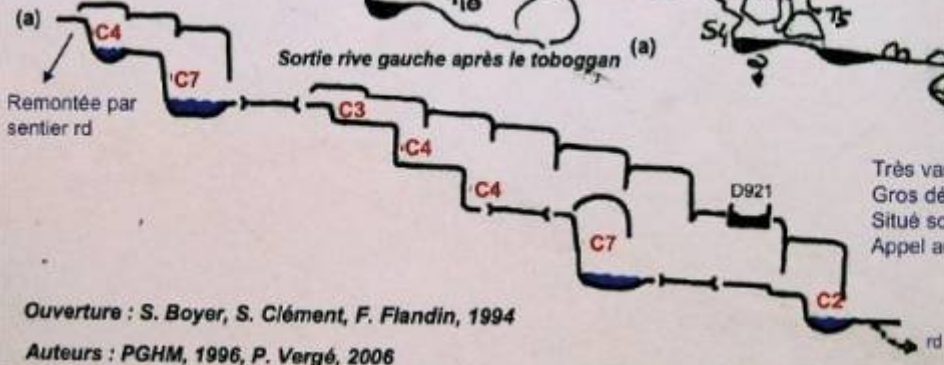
(a) C4

C7

Remontée par sentier rd

T8

Sortie rive gauche après le toboggan (a)

S4 T5

C3

C4

C4

C7

D921

C2

rd

Très va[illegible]
Gros dé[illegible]
Situé so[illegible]
Appel a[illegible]

Ouverture : S. Boyer, S. Clément, F. Flandin, 1994

Auteurs : PGHM, 1996, P. Vergé, 2006